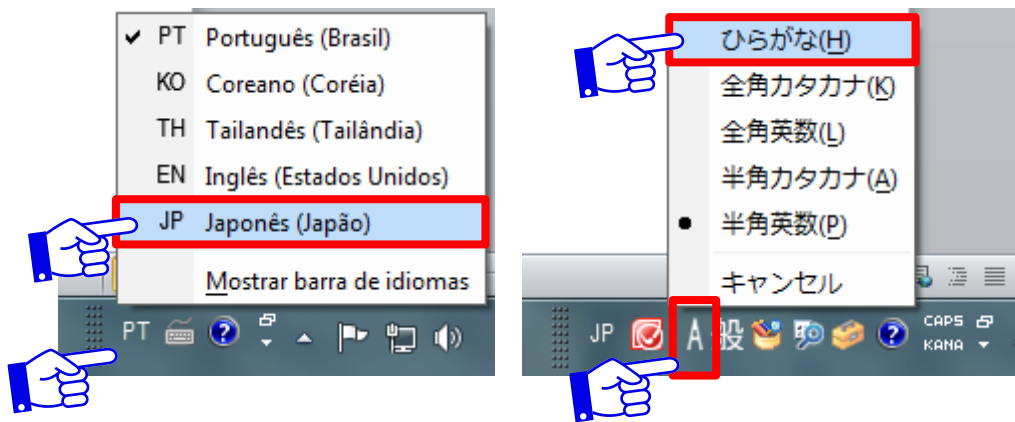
PT Português (Brasil)
KO Coreano (Coréia)
TH Tailandês (Tailândia)
EN Inglês (Estados Unidos)
JP Japonês (Japão)
Mostrar barra de idiomas

PT

ひらがな(H)
全角カタカナ(K)
全角英数(L)
半角カタカナ(A)
半角英数(P)
キャンセル

JP A 般 CAPS KANA